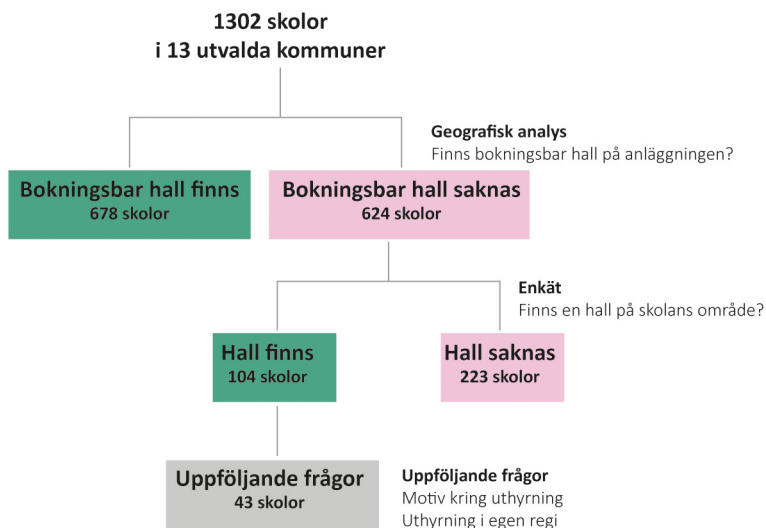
1302 skolor
i 13 utvalda kommuner

Geografisk analys
Finns bokningsbar hall på anläggningen?

Bokningsbar hall finns
678 skolor

Bokningsbar hall saknas
624 skolor

Enkät
Finns en hall på skolans område?

Hall finns
104 skolor

Hall saknas
223 skolor

Uppföljande frågor
43 skolor

Uppföljande frågor
Motiv kring uthyrning
Uthyrning i egen regi